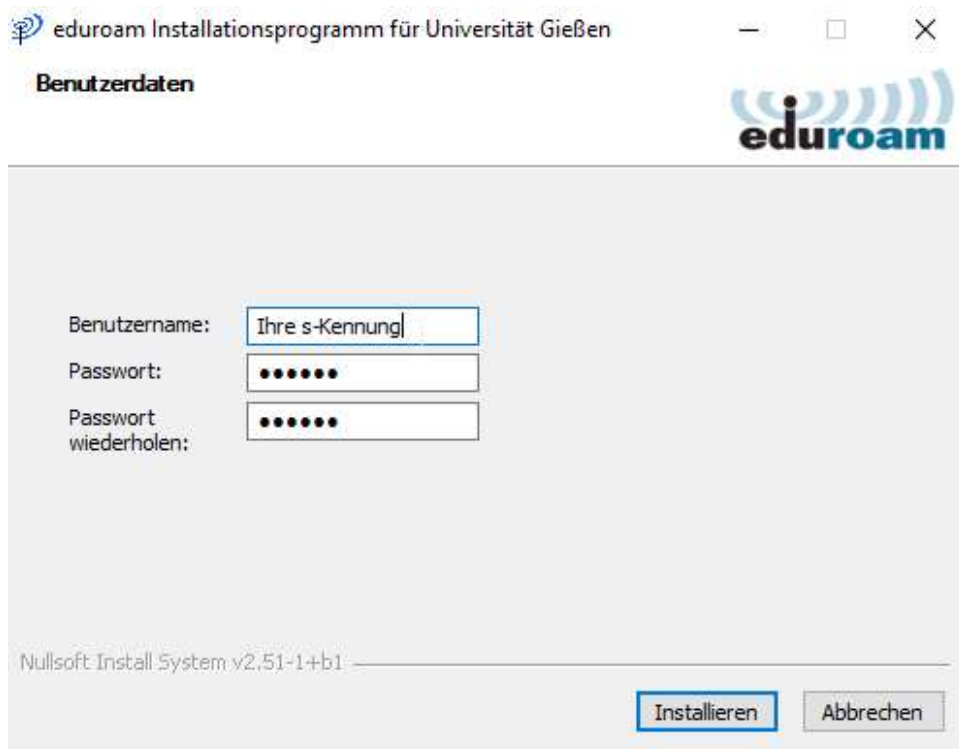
eduroam Installationsprogramm für Universität Gießen

Benutzerdaten

eduroam

Benutzername: Ihre s-Kennung

Passwort: ••••••

Passwort wiederholen: ••••••

Nullsoft Install System v2.51-1+b1

Installieren Abbrechen